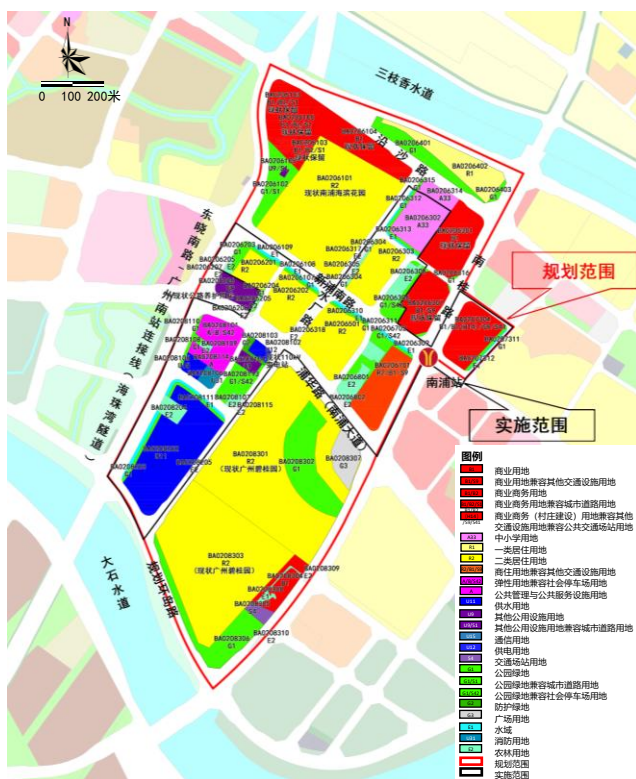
N

0 100 200米

三枝香水道

BA0206101
R2
现状南浦海滨花园

BA0206401
B1

BA0206402
B1

BA0206403
B1

BA0206302
A33

BA0206301
R2

BA0206501
R2

BA0208301
R2
（现状广州碧桂园）

BA0208302
G1

BA0208303
R2
（现状广州碧桂园）

BA0208307
G3

BA0208309

BA0208310
E2

BA0208306
G1

BA0206109
R2

BA0206108
R2

BA0206304
R2

BA0206303
R2

BA0206502
E2

BA0206601
E2

BA0206701
G1/S42

BA0208115
E2

BA0208201
E2

BA0208103
G1

BA0206102
G1/S1

BA0206103
G1/S1

东晓南路—广州南站连接线（海珠湾隧道）

南浦路

洛溪南路

南浦站

大石水道

迎宾路

规划范围

实施范围

图例
商业用地
商业用地兼容其他交通设施用地
商业商务用地
商业商务用地兼容城市道路用地
商业商务（村庄建设）用地兼容其他交通设施用地兼容公共交通场站用地
中小学用地
一类居住用地
二类居住用地
商住用地兼容其他交通设施用地
弹性用地兼容社会停车场用地
公共管理与公共服务设施用地
供水用地
其他公用设施用地
其他公用设施用地兼容城市道路用地
通信用地
供电用地
交通场站用地
公园绿地
公园绿地兼容城市道路用地
公园绿地兼容社会停车场用地
防护绿地
广场用地
水域
消防用地
农林用地
规划范围
实施范围